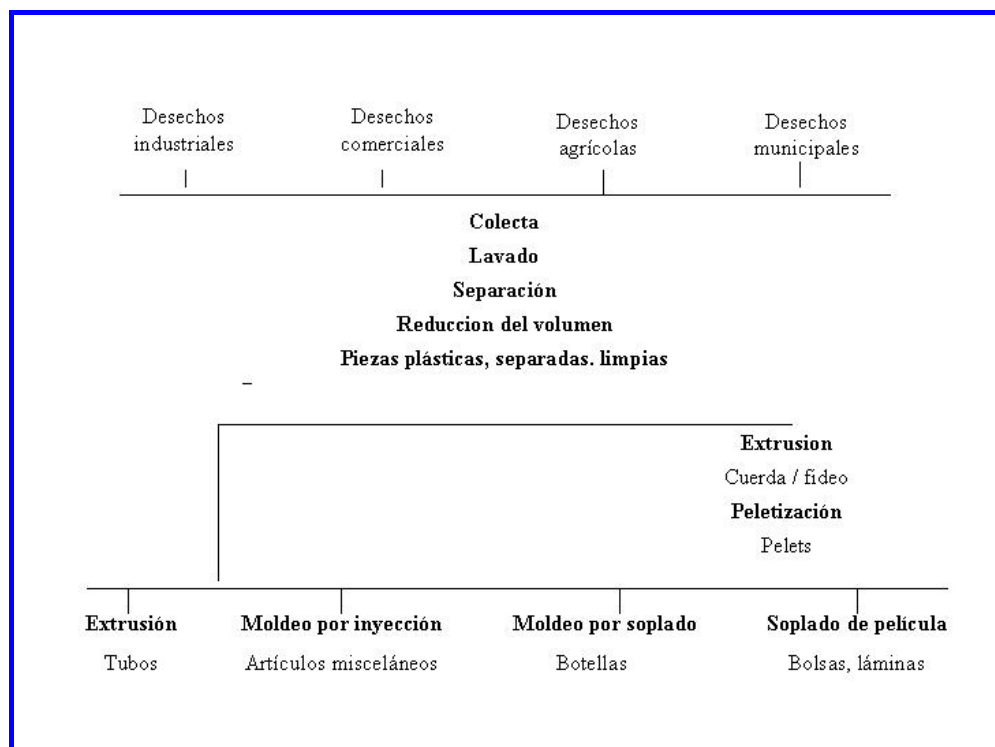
Desechos industriales

Desechos comerciales

Desechos agrícolas

Desechos municipales

**Colecta**

**Lavado**

**Separación**

**Reduccion del volumen**

**Piezas plásticas, separadas. limpias**

**Extrusion**

Cuerda / fideo

**Peletización**

Pelets

**Extrusión**

Tubos

**Moldeo por inyección**

Artículos misceláneos

**Moldeo por soplado**

Botellas

**Soplado de película**

Bolsas, láminas